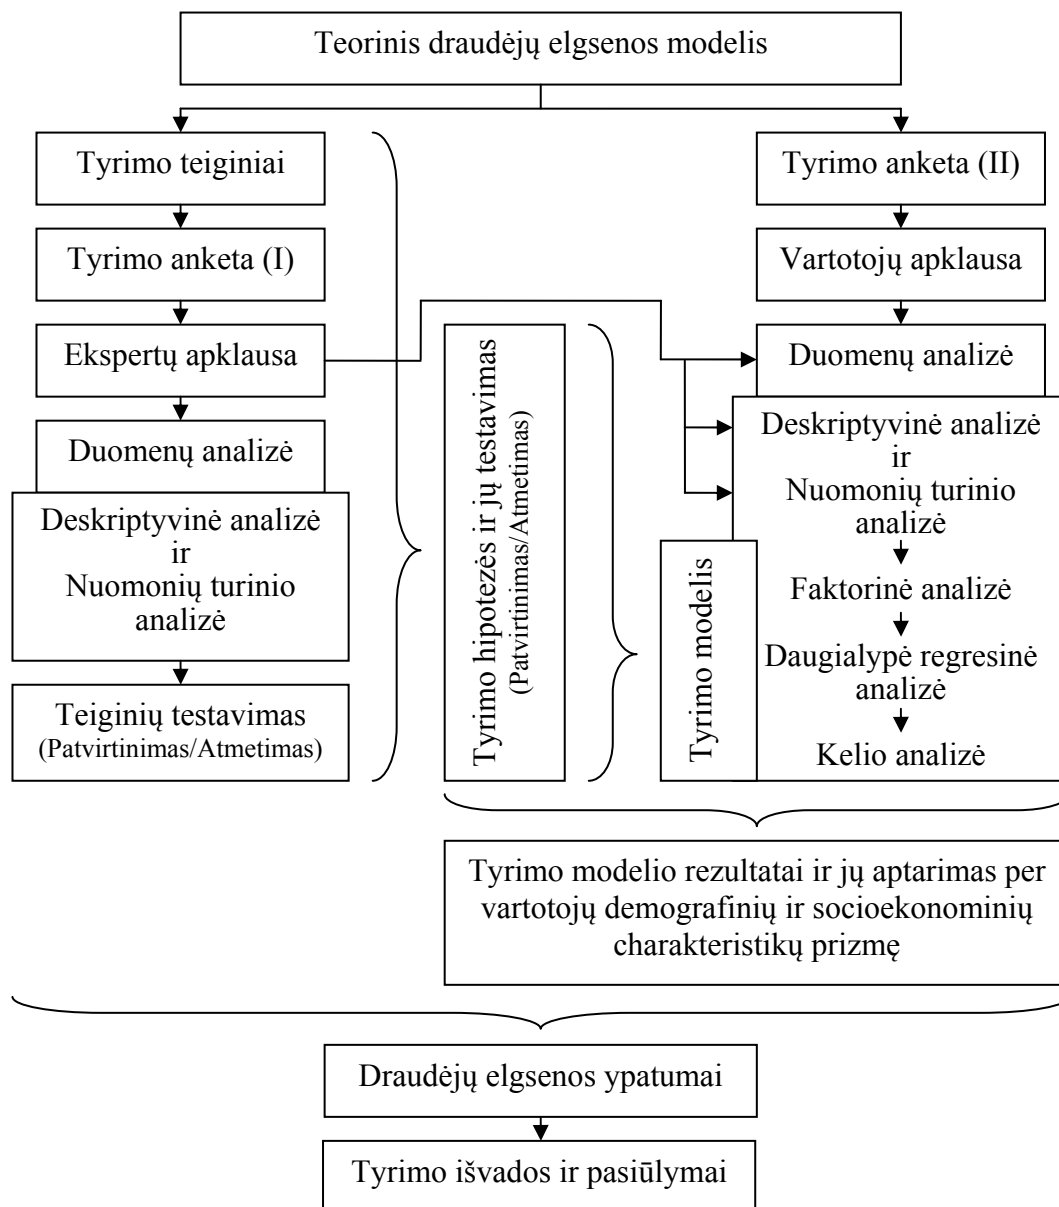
Teorinis draudėjų elgsenos modelis

Tyrimo teiginiai

Tyrimo anketa (I)

Ekspertų apklausa

Duomenų analizė

Deskriptyvinė analizė ir Nuomonių turinio analizė

Teiginių testavimas (Patvirtinimas/Atmetimas)

Tyrimo hipotezės ir jų testavimas (Patvirtinimas/Atmetimas)

Tyrimo anketa (II)

Vartotojų apklausa

Duomenų analizė

Tyrimo modelis

Deskriptyvinė analizė ir Nuomonių turinio analizė

Faktorinė analizė

Daugialypė regresinė analizė

Kelio analizė

Tyrimo modelio rezultatai ir jų aptarimas per vartotojų demografinių ir socioekonominių charakteristikų prizmę

Draudėjų elgsenos ypatumai

Tyrimo išvados ir pasiūlymai